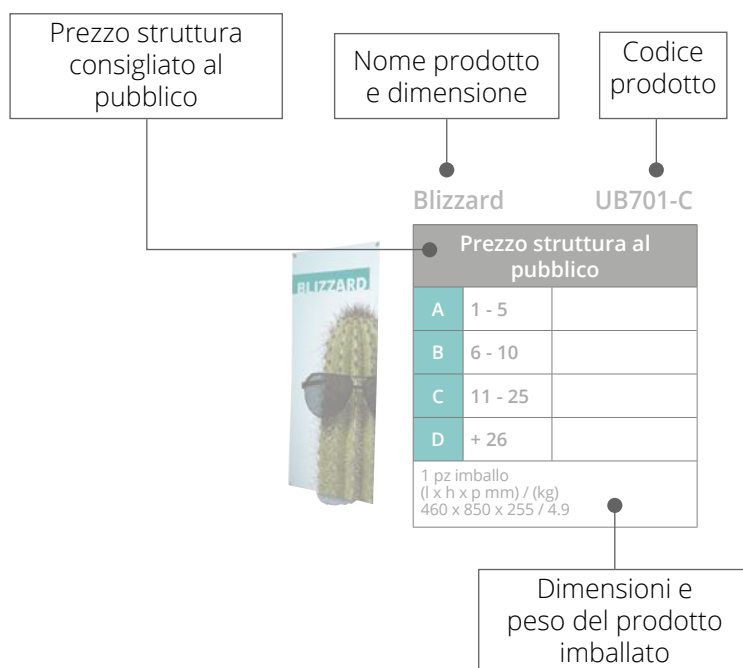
Prezzo struttura consigliato al pubblico

Nome prodotto e dimensione

Codice prodotto

Blizzard

UB701-C

BLIZZARD

| Prezzo struttura al pubblico | | |
|---|---|---|
| A | 1 - 5 | |
| B | 6 - 10 | |
| C | 11 - 25 | |
| D | + 26 | |

1 pz imballo
(l x h x p mm) / (kg)
460 x 850 x 255 / 4.9

Dimensioni e peso del prodotto imballato